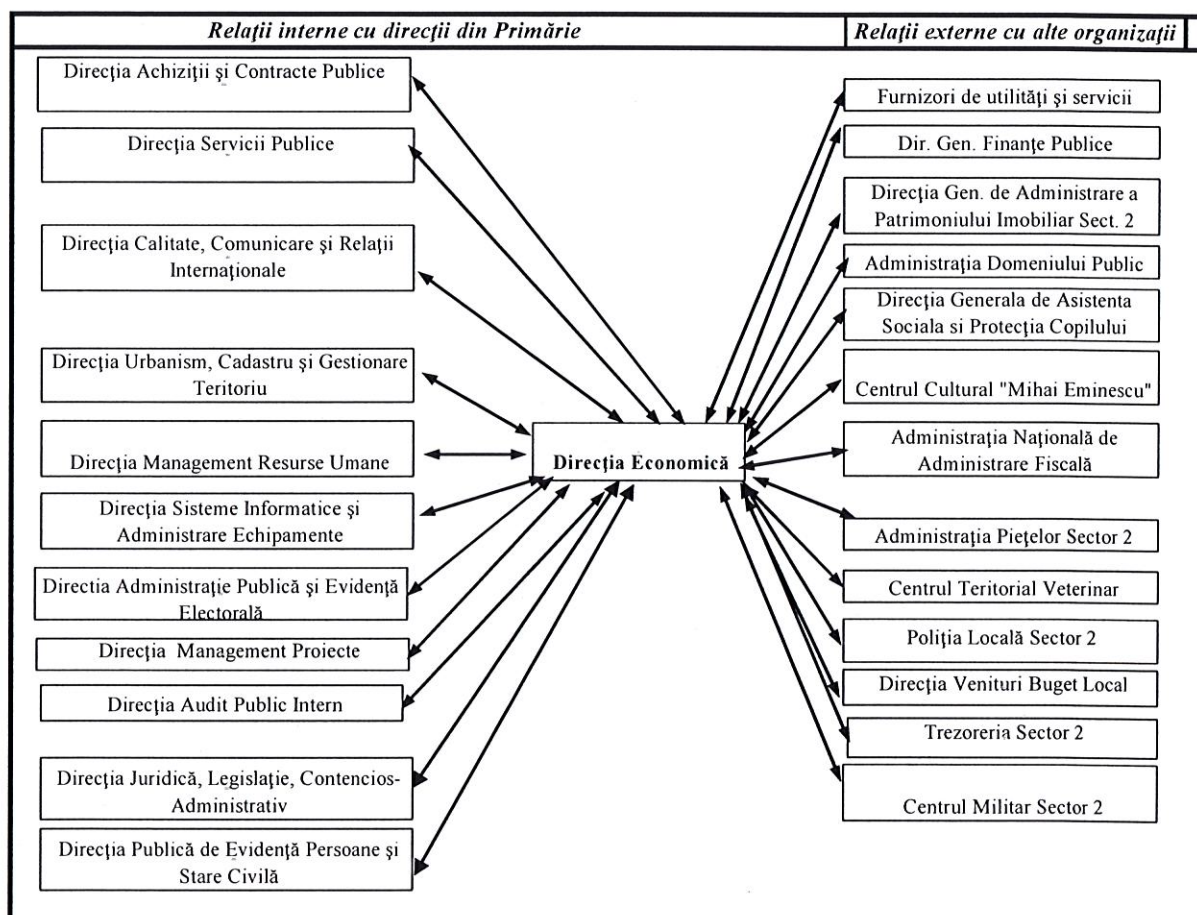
Relaţii interne cu direcţii din Primărie

Relaţii externe cu alte organizaţii

Direcţia Achiziţii şi Contracte Publice

Direcţia Servicii Publice

Direcţia Calitate, Comunicare şi Relaţii Internaţionale

Direcţia Urbanism, Cadastru şi Gestionare Teritoriu

Direcţia Management Resurse Umane

Direcţia Sisteme Informatice şi Administrare Echipamente

Directia Administraţie Publică şi Evidenţă Electorală

Direcţia Management Proiecte

Direcţia Audit Public Intern

Direcţia Juridică, Legislaţie, Contencios-Administrativ

Direcţia Publică de Evidenţă Persoane şi Stare Civilă

Direcţia Economică

Furnizori de utilităţi şi servicii

Dir. Gen. Finanţe Publice

Direcţia Gen. de Administrare a Patrimoniului Imobiliar Sect. 2

Administraţia Domeniului Public

Direcţia Generala de Asistenta Sociala si Protecţia Copilului

Centrul Cultural "Mihai Eminescu"

Administraţia Naţională de Administrare Fiscală

Administraţia Pieţelor Sector 2

Centrul Teritorial Veterinar

Poliţia Locală Sector 2

Direcţia Venituri Buget Local

Trezoreria Sector 2

Centrul Militar Sector 2